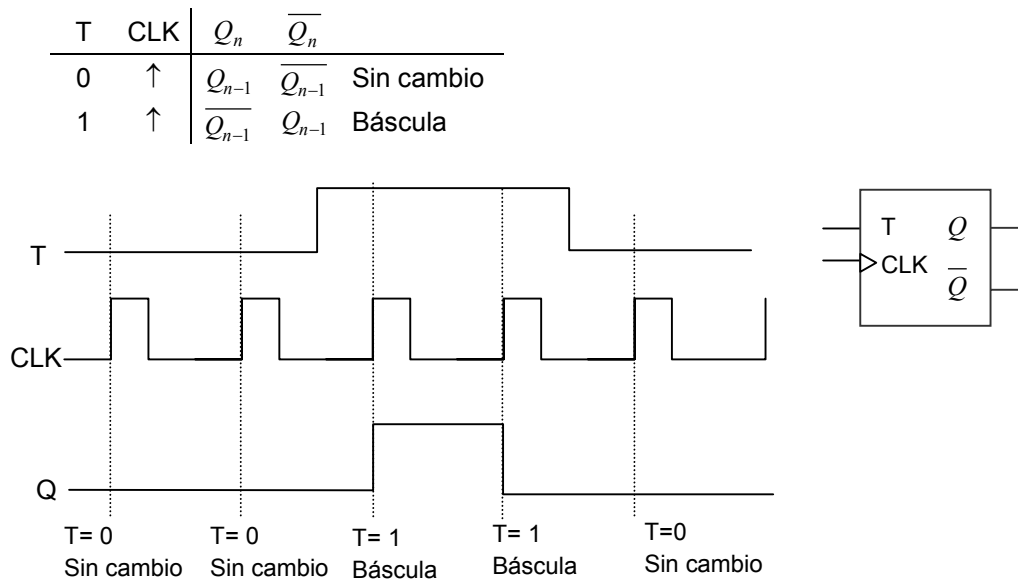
| T | CLK | $Q_n$ | $\overline{Q_n}$ | |
|---|---|---|---|---|
| 0 | ↑ | $Q_{n-1}$ | $\overline{Q_{n-1}}$ | Sin cambio |
| 1 | ↑ | $\overline{Q_{n-1}}$ | $Q_{n-1}$ | Báscula |

T

CLK

Q

T= 0
Sin cambio

T= 0
Sin cambio

T= 1
Báscula

T= 1
Báscula

T=0
Sin cambio

T $Q$
CLK $\overline{Q}$